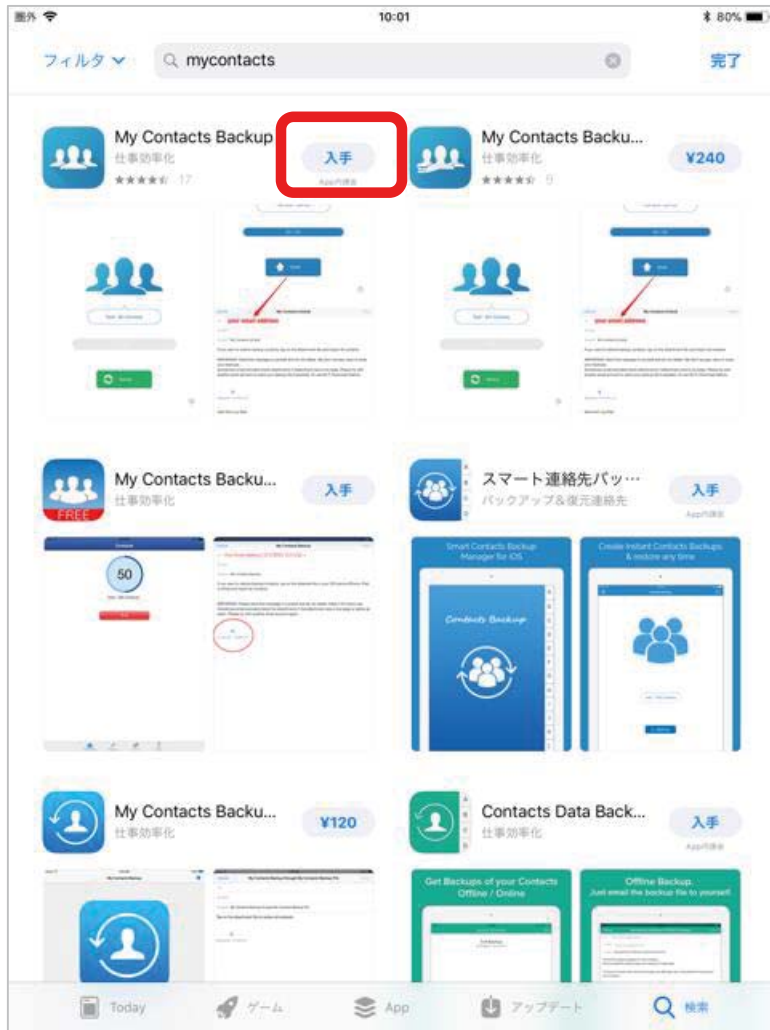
圏外
10:01
80%

フィルタ
mycontacts
完了

My Contacts Backup
仕事効率化
17
入手
App内課金

My Contacts Backu...
仕事効率化
9
¥240

your email address

My Contacts Backu...
仕事効率化
FREE
入手

50

スマート連絡先バッ…
バックアップ&復元連絡先
入手
App内課金

Smart Contacts Backup Manager for iOS
Contacts Backup

Create instant Contacts Backups & restore any time

My Contacts Backu...
仕事効率化
¥120

Contacts Data Back...
仕事効率化
入手
App内課金

Get Backups of your Contacts Offline / Online

Offline Backup.
Just email the backup file to yourself

Today
ゲーム
App
アップデート
検索